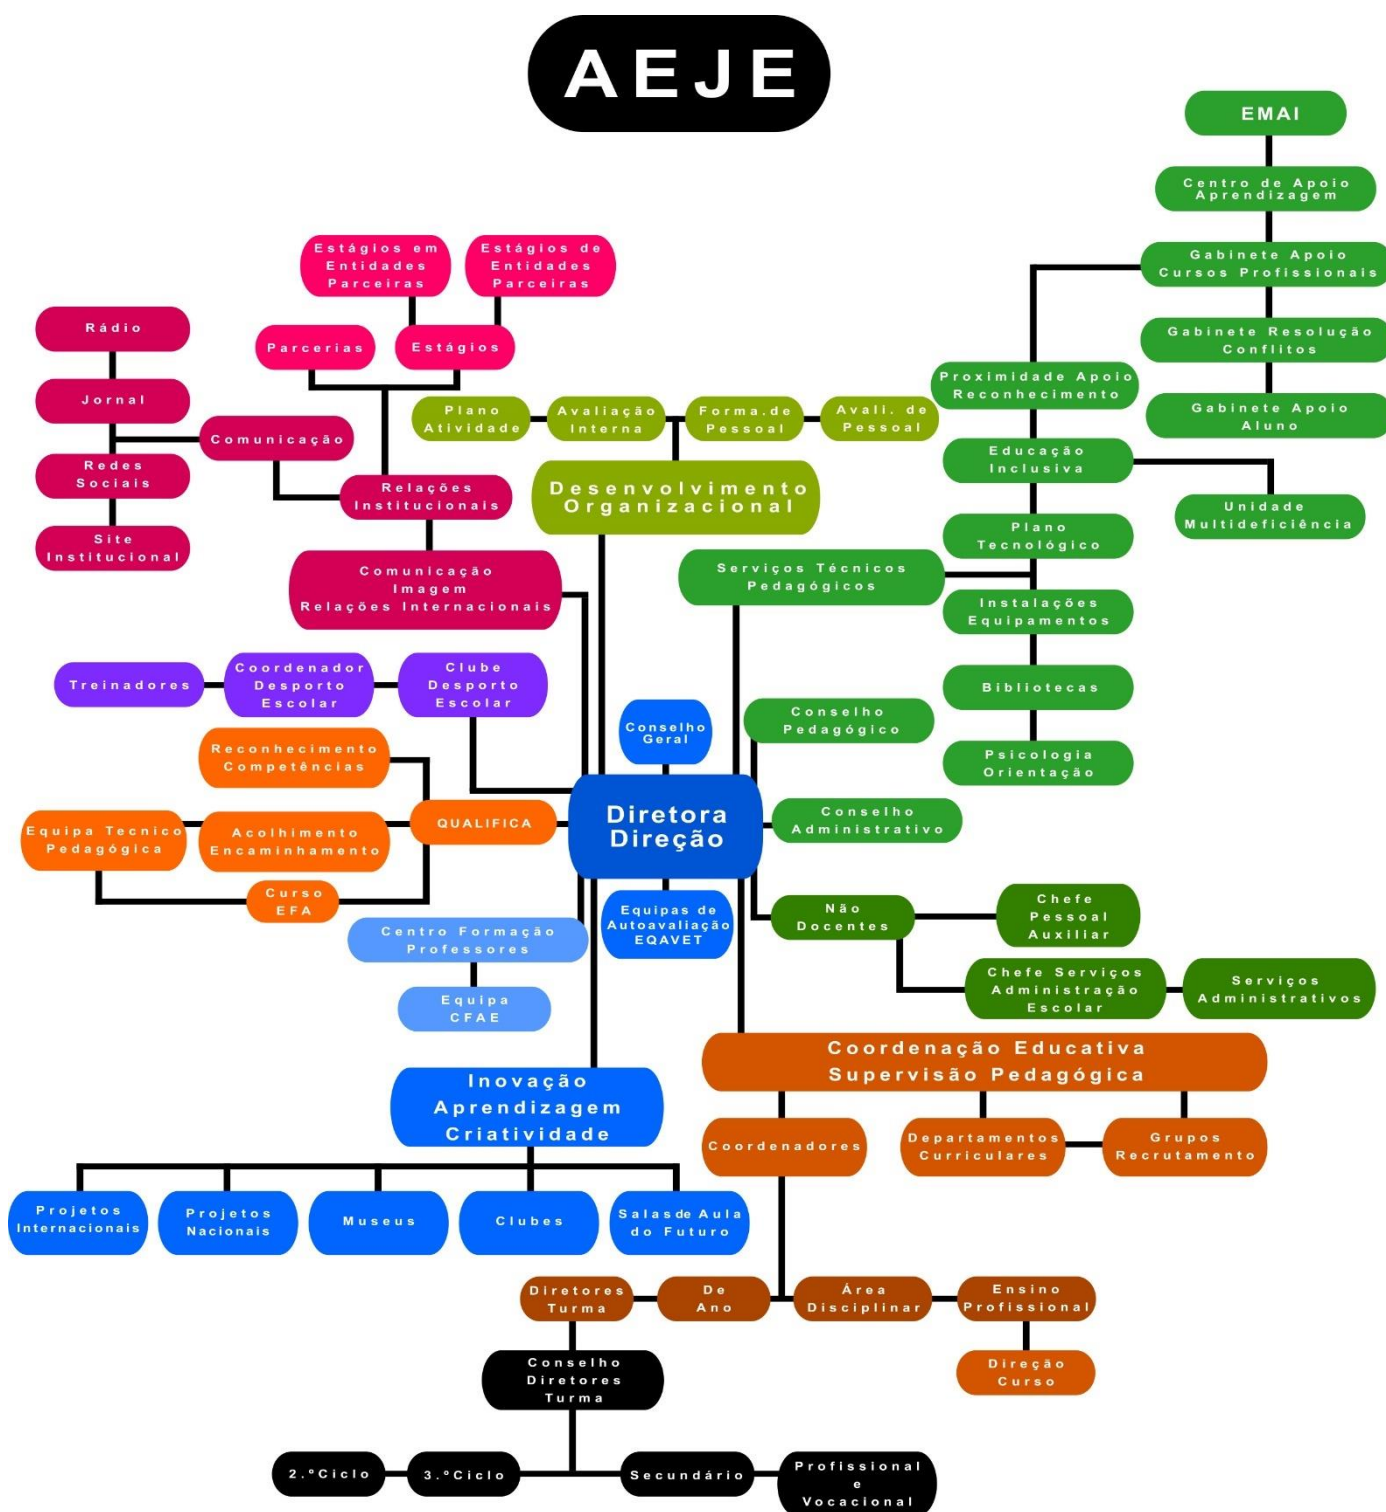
AEJE

EMAI

Centro de Apoio Aprendizagem

Gabinete Apoio Cursos Profissionais

Gabinete Resolução Conflitos

Gabinete Apoio Aluno

Proximidade Apoio Reconhecimento

Educação Inclusiva

Unidade Multideficiência

Plano Tecnológico

Instalações Equipamentos

Bibliotecas

Psicologia Orientação

Estágios em Entidades Parceiras

Estágios de Entidades Parceiras

Parcerias

Estágios

Rádio

Jornal

Redes Sociais

Site Institucional

Comunicação

Relações Institucionais

Comunicação Imagem Relações Internacionais

Plano Atividade

Avaliação Interna

Forma.de Pessoal

Avali. de Pessoal

Desenvolvimento Organizacional

Serviços Técnicos Pedagógicos

Treinadores

Coordenador Desporto Escolar

Clube Desporto Escolar

Conselho Geral

Conselho Pedagógico

Reconhecimento Competências

QUALIFICA

Equipa Tecnico Pedagógica

Acolhimento Encaminhamento

Curso EFA

Diretora Direção

Conselho Administrativo

Equipas de Autoavaliação EQAVET

Centro Formação Professores

Equipa CFAE

Não Docentes

Chefe Pessoal Auxiliar

Chefe Serviços Administração Escolar

Serviços Administrativos

Coordenação Educativa Supervisão Pedagógica

Inovação Aprendizagem Criatividade

Coordenadores

Departamentos Curriculares

Grupos Recrutamento

Projetos Internacionais

Projetos Nacionais

Museus

Clubes

Salas de Aula do Futuro

Diretores Turma

De Ano

Área Disciplinar

Ensino Profissional

Direção Curso

Conselho Diretores Turma

2.ºCiclo

3.ºCiclo

Secundário

Profissional e Vocacional